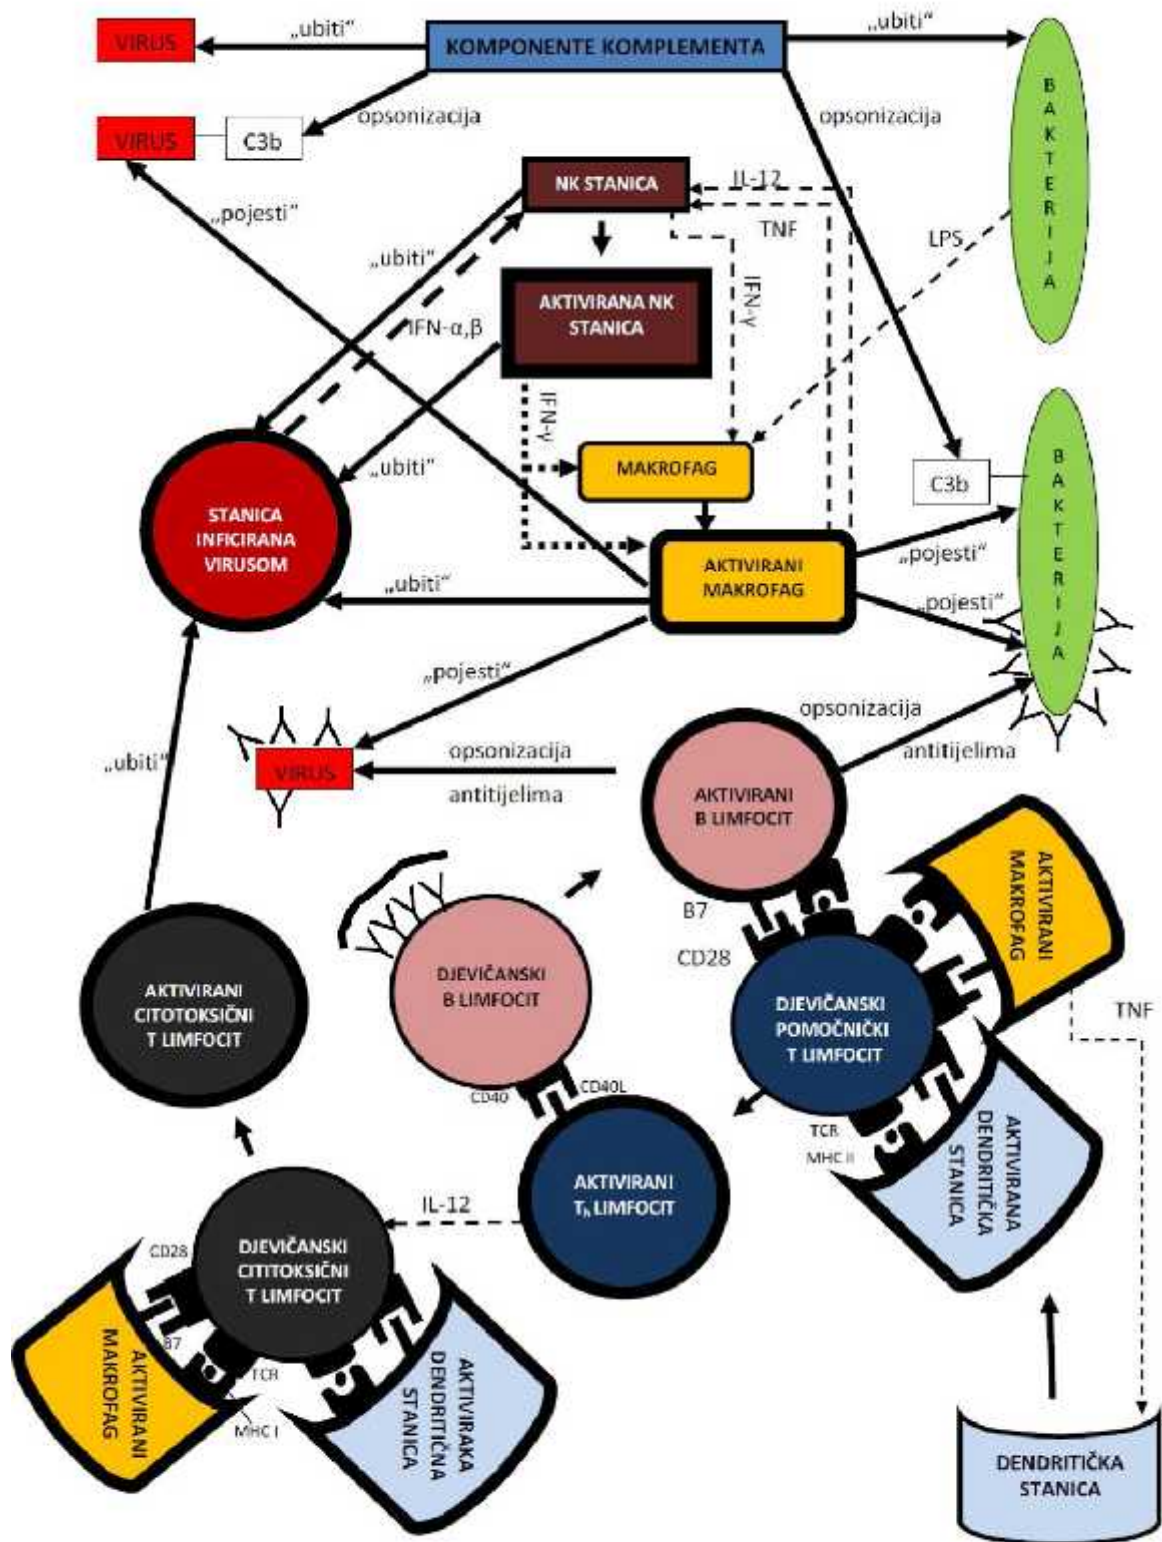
VIRUS
„ubiti"
KOMPONENTE KOMPLEMENTA
„ubiti"
BAKTERIJA
VIRUS
C3b
opsonizacija
opsonizacija
„pojesti"
NK STANICA
Il-12
TNF
LPS
„ubiti"
AKTIVIRANA NK STANICA
IFN-γ
IFN-α,β
IFN-γ
„ubiti"
MAKROFAG
C3b
BAKTERIJA
STANICA INFICIRANA VIRUSOM
AKTIVIRANI MAKROFAG
„pojesti"
„ubiti"
„pojesti"
„pojesti"
opsonizacija
antitijelima
„ubiti"
VIRUS
opsonizacija
antitijelima
AKTIVIRANI B LIMFOCIT
AKTIVIRANI MAKROFAG
B7
CD28
AKTIVIRANI CITOTOKSIČNI T LIMFOCIT
DJEVIČANSKI B LIMFOCIT
DJEVIČANSKI POMOĆNIČKI T LIMFOCIT
TNF
CD40
CD40L
TCR
MHC II
AKTIVIRANA DENDRITIČKA STANICA
IL-12
AKTIVIRANI $T_h$ LIMFOCIT
CD28
DJEVIČANSKI CITITOKSIČNI T LIMFOCIT
B7
TCR
MHC I
AKTIVIRANI MAKROFAG
AKTIVIRAKA DENDRITIČNA STANICA
DENDRITIČKA STANICA